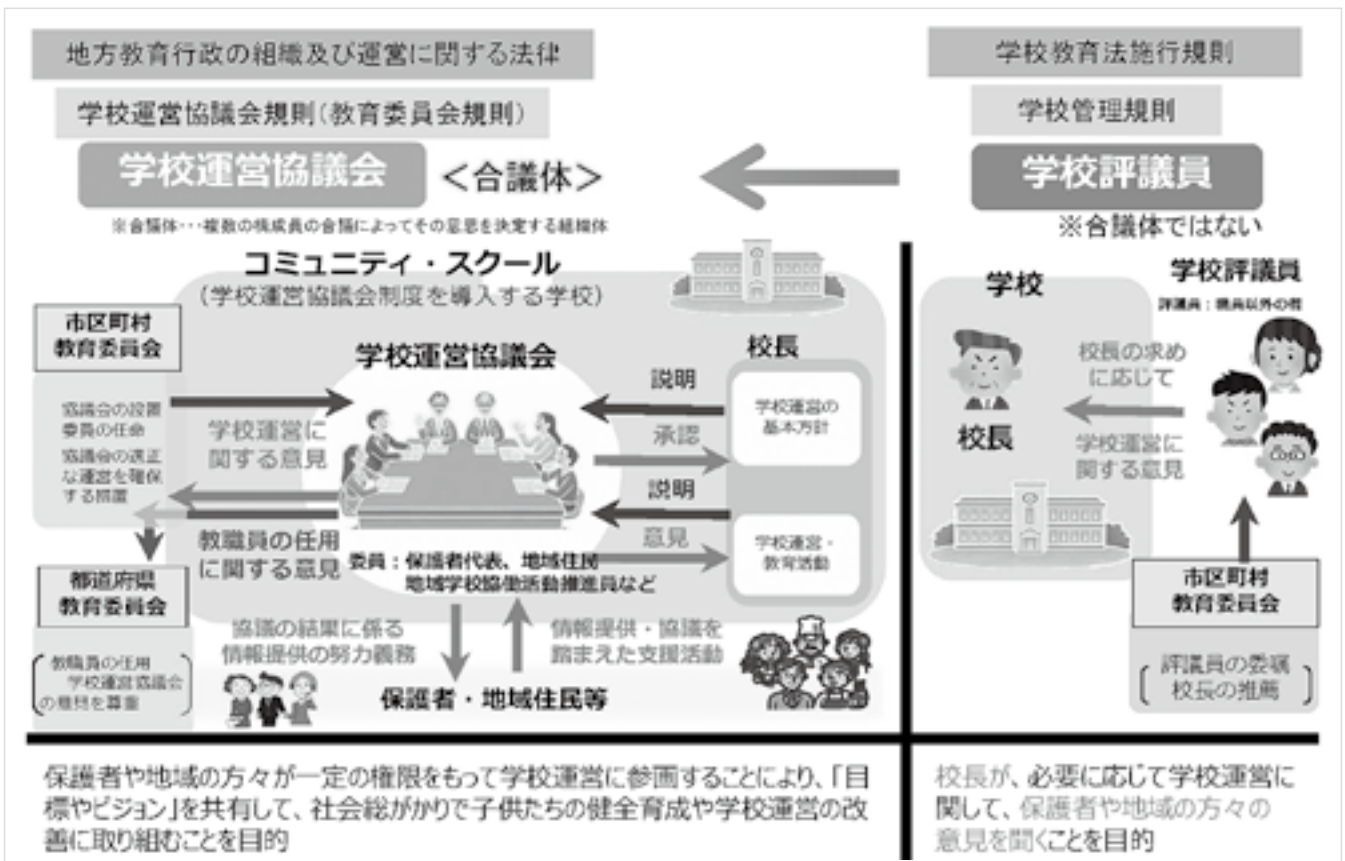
地方教育行政の組織及び運営に関する法律

学校運営協議会規則（教育委員会規則）

学校運営協議会 ＜合議体＞

※合議体・・・複数の構成員の合議によってその意思を決定する組織体

学校教育法施行規則

学校管理規則

学校評議員

※合議体ではない

コミュニティ・スクール
（学校運営協議会制度を導入する学校）

市区町村教育委員会

協議会の設置
委員の任命
協議会の適正な運営を確保する措置

学校運営協議会

学校運営に関する意見

教職員の任用に関する意見

委員：保護者代表、地域住民
地域学校協働活動推進員など

校長

説明

承認

説明

意見

学校運営の基本方針

学校運営・教育活動

都道府県教育委員会

教職員の任用
学校運営協議会の意見を尊重

協議の結果に係る情報提供の努力義務

情報提供・協議を踏まえた支援活動

保護者・地域住民等

学校

校長

学校評議員

評議員：職員以外の者

校長の求めに応じて

学校運営に関する意見

市区町村教育委員会

評議員の委嘱
校長の推薦

保護者や地域の方々が一定の権限をもって学校運営に参画することにより、「目標やビジョン」を共有して、社会総がかりで子供たちの健全育成や学校運営の改善に取り組むことを目的

校長が、必要に応じて学校運営に関して、保護者や地域の方々の意見を聞くことを目的